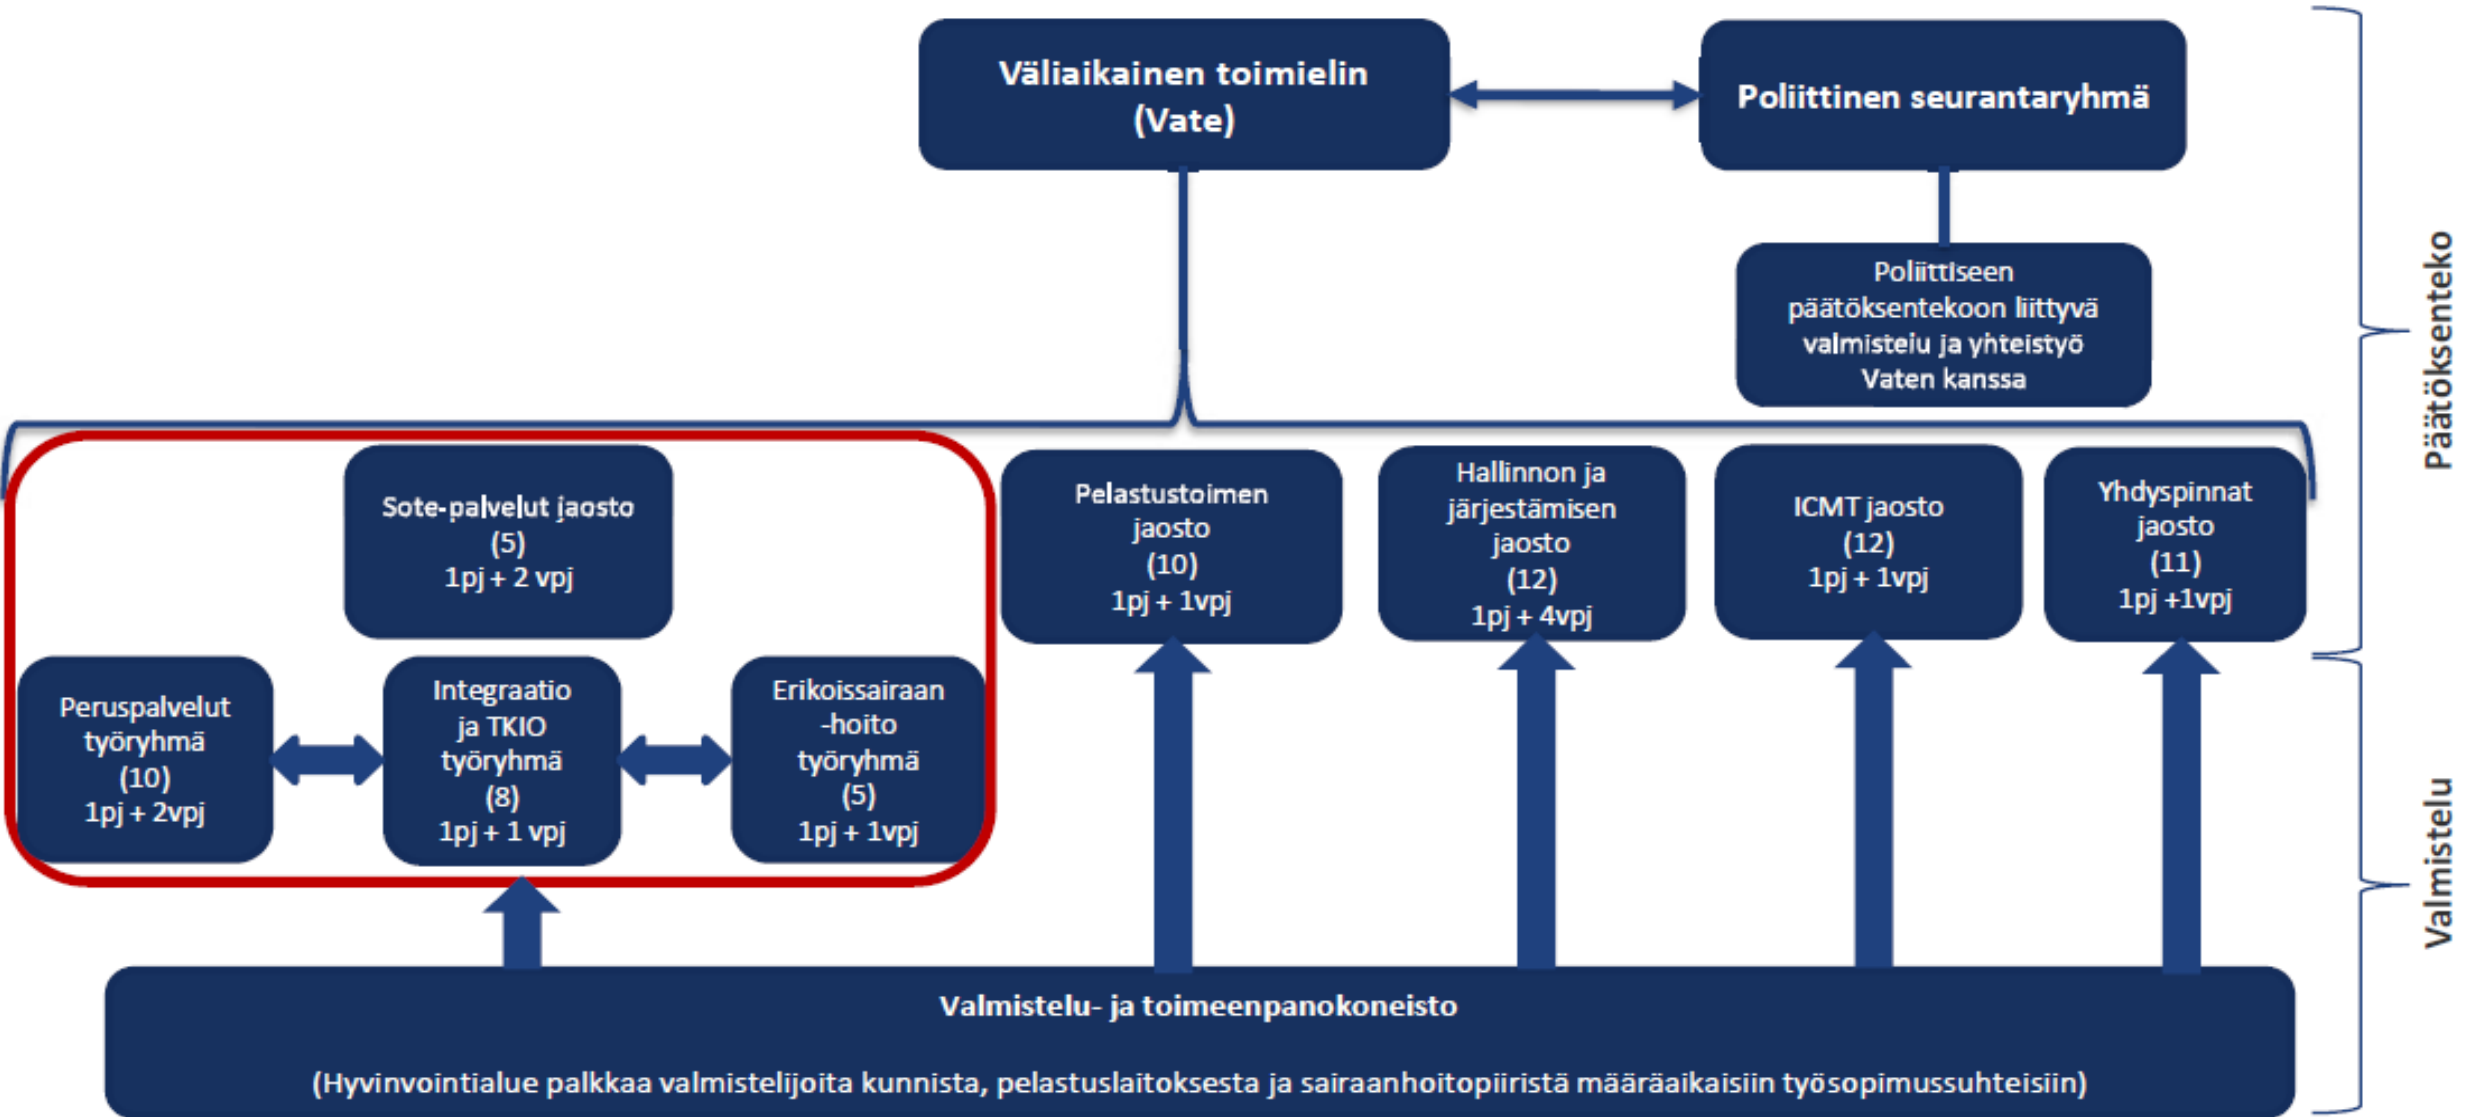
Väliaikainen toimielin (Vate)

Poliittinen seurantaryhmä

Poliittiseen päätöksentekoon liittyvä valmistelu ja yhteistyö Vaten kanssa

Päätöksenteko

Sote-palvelut jaosto (5) 1pj + 2 vpj

Peruspalvelut työryhmä (10) 1pj + 2vpj

Integraatio ja TKIO työryhmä (8) 1pj + 1 vpj

Erikoissairaan -hoito työryhmä (5) 1pj + 1vpj

Pelastustoimen jaosto (10) 1pj + 1vpj

Hallinnon ja järjestämisen jaosto (12) 1pj + 4vpj

ICMT jaosto (12) 1pj + 1vpj

Yhdyspinnat jaosto (11) 1pj +1vpj

Valmistelu

Valmistelu- ja toimeenpanokoneisto

(Hyvinvointialue palkkaa valmistelijoita kunnista, pelastuslaitoksesta ja sairaanhoitopiiristä määräaikaisiin työsopimussuhteisiin)